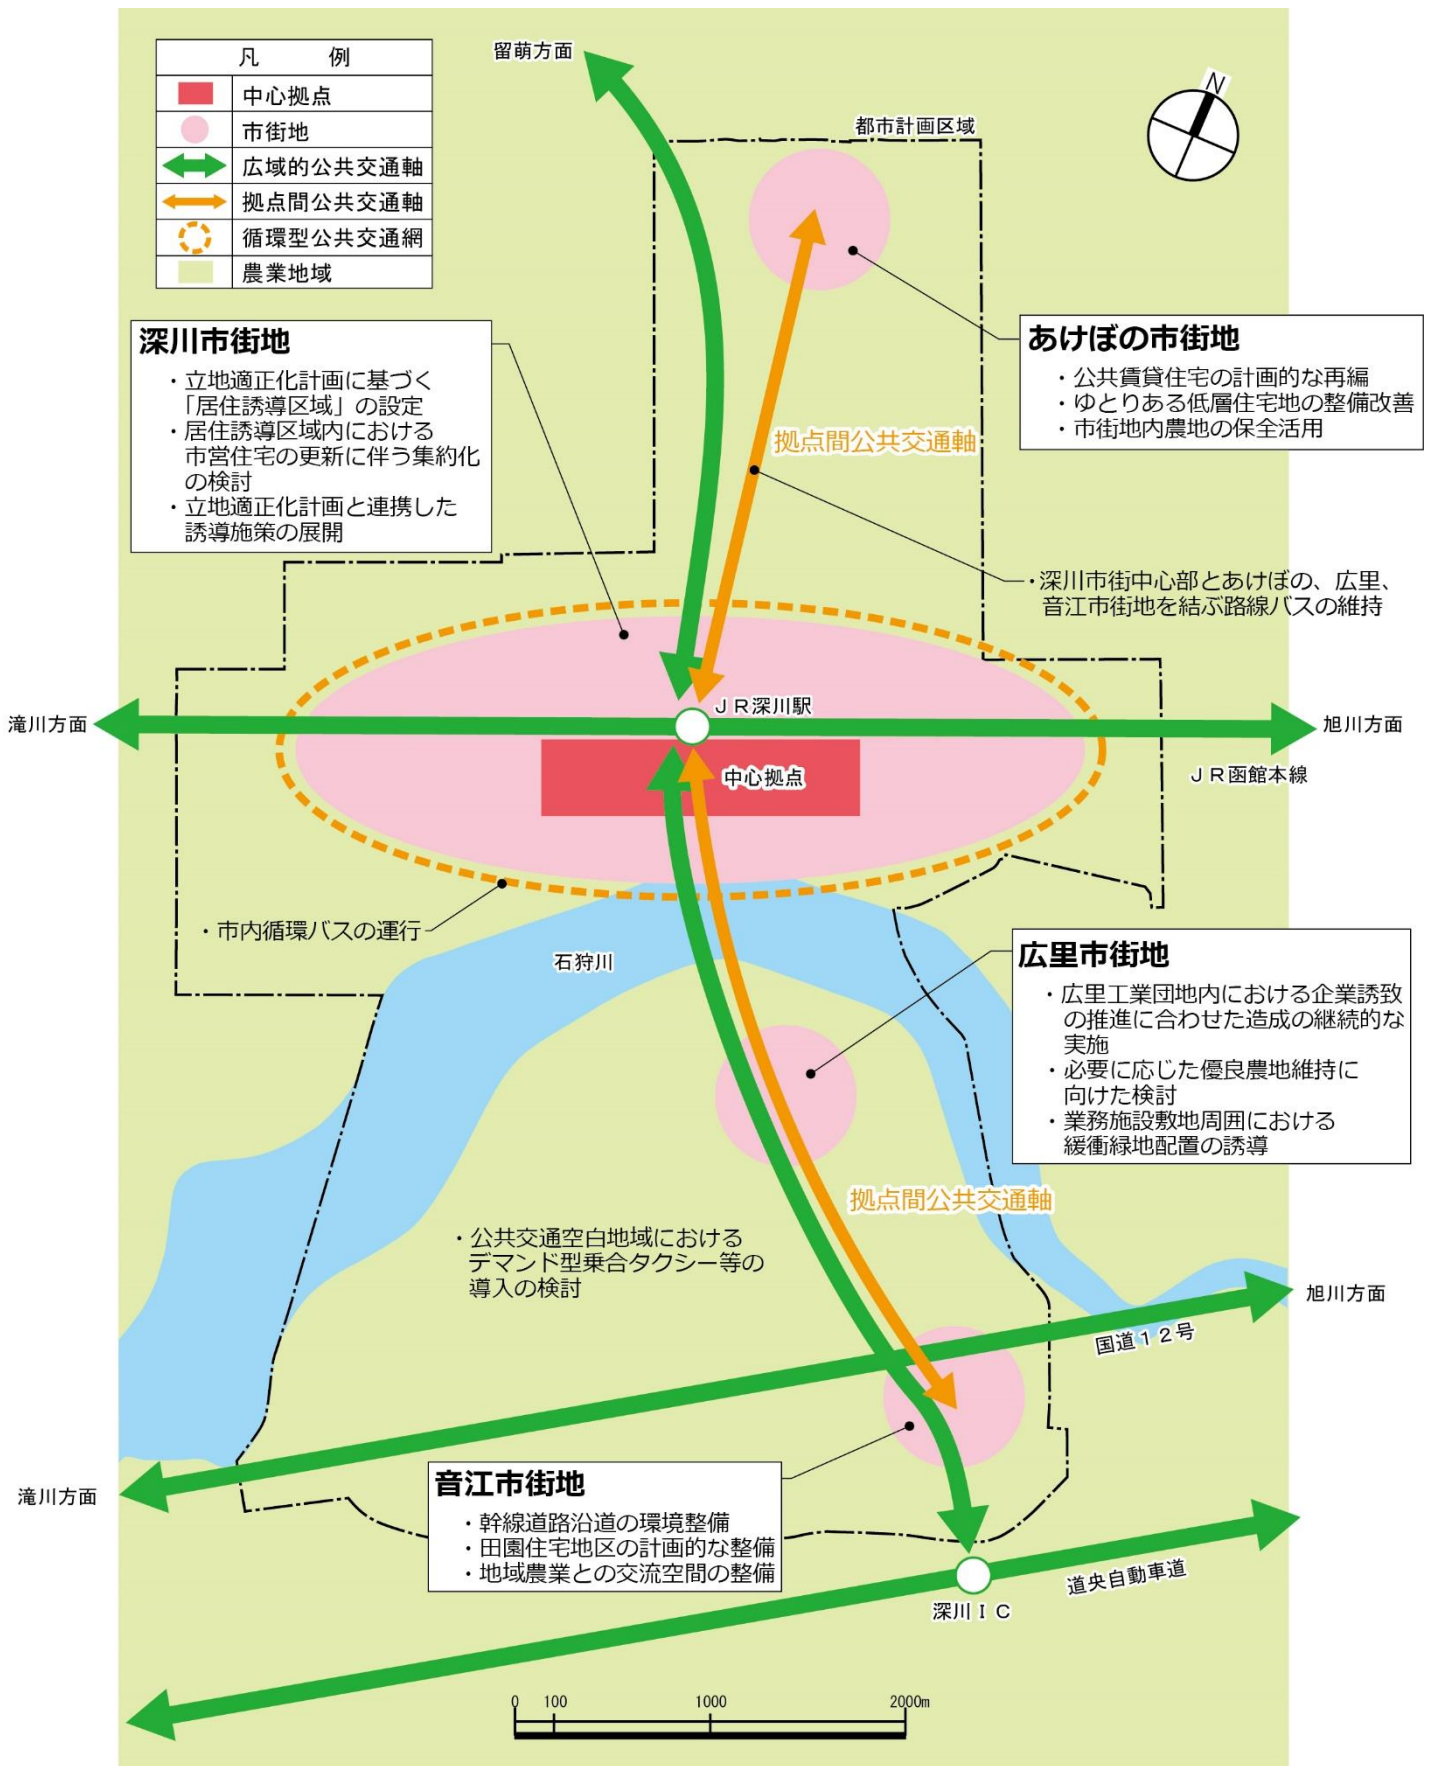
凡 例

| | |
|---|---|
| | 中心拠点 |
| | 市街地 |
| | 広域的公共交通軸 |
| | 拠点間公共交通軸 |
| | 循環型公共交通網 |
| | 農業地域 |

留萌方面

N

都市計画区域

深川市街地
・立地適正化計画に基づく「居住誘導区域」の設定
・居住誘導区域内における市営住宅の更新に伴う集約化の検討
・立地適正化計画と連携した誘導施策の展開

あけぼの市街地
・公共賃貸住宅の計画的な再編
・ゆとりある低層住宅地の整備改善
・市街地内農地の保全活用

拠点間公共交通軸

・深川市街中心部とあけぼの、広里、音江市街地を結ぶ路線バスの維持

滝川方面

ＪＲ深川駅

旭川方面

中心拠点

ＪＲ函館本線

・市内循環バスの運行

石狩川

広里市街地
・広里工業団地内における企業誘致の推進に合わせた造成の継続的な実施
・必要に応じた優良農地維持に向けた検討
・業務施設敷地周囲における緩衝緑地配置の誘導

拠点間公共交通軸

・公共交通空白地域におけるデマンド型乗合タクシー等の導入の検討

旭川方面

国道１２号

滝川方面

音江市街地
・幹線道路沿道の環境整備
・田園住宅地区の計画的な整備
・地域農業との交流空間の整備

道央自動車道

深川ＩＣ

0 100 1000 2000m